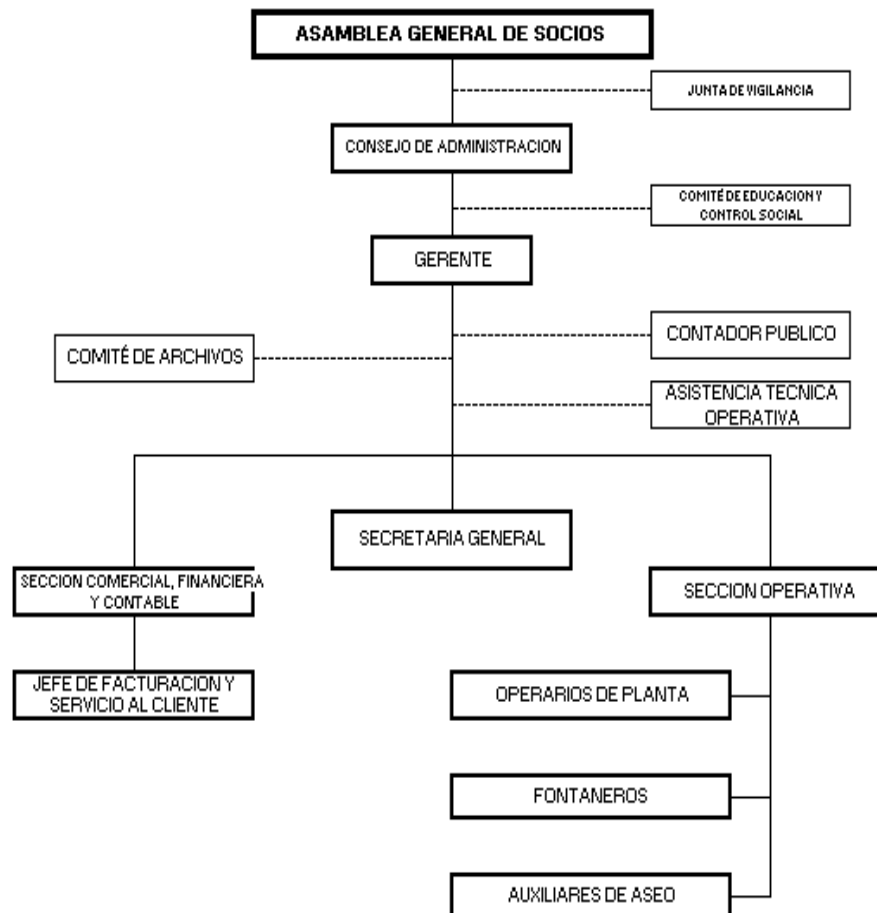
ASAMBLEA GENERAL DE SOCIOS

JUNTA DE VIGILANCIA

CONSEJO DE ADMINISTRACION

COMITÉ DE EDUCACION Y CONTROL SOCIAL

GERENTE

CONTADOR PUBLICO

COMITÉ DE ARCHIVOS

ASISTENCIA TECNICA OPERATIVA

SECRETARIA GENERAL

SECCION COMERCIAL, FINANCIERA Y CONTABLE

SECCION OPERATIVA

JEFE DE FACTURACION Y SERVICIO AL CLIENTE

OPERARIOS DE PLANTA

FONTANEROS

AUXILIARES DE ASEO